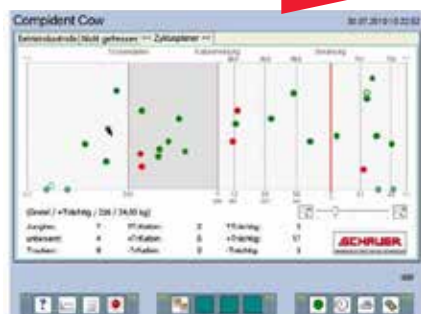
Compident Cow

30.07.2019 10:32:52

Betriebsübersicht | Nicht gefressen | << Zyklusplaner >>

Trockenstellen | Kalbeerwartung | Brunstzeitpunkt

SCHAUER

(Dreier) / +Trächtig / 326 / 24,00 kg)

| Ausgleich: | 7 | ?Fruchtbarkeit: | 2 | ?Trächtig: | 3 |
|---|---|---|---|---|---|
| unbesamt: | 4 | +Fruchtbarkeit: | 0 | +Trächtig: | 17 |
| Trocken: | 8 | -Fruchtbarkeit: | 0 | -Trächtig: | 3 |